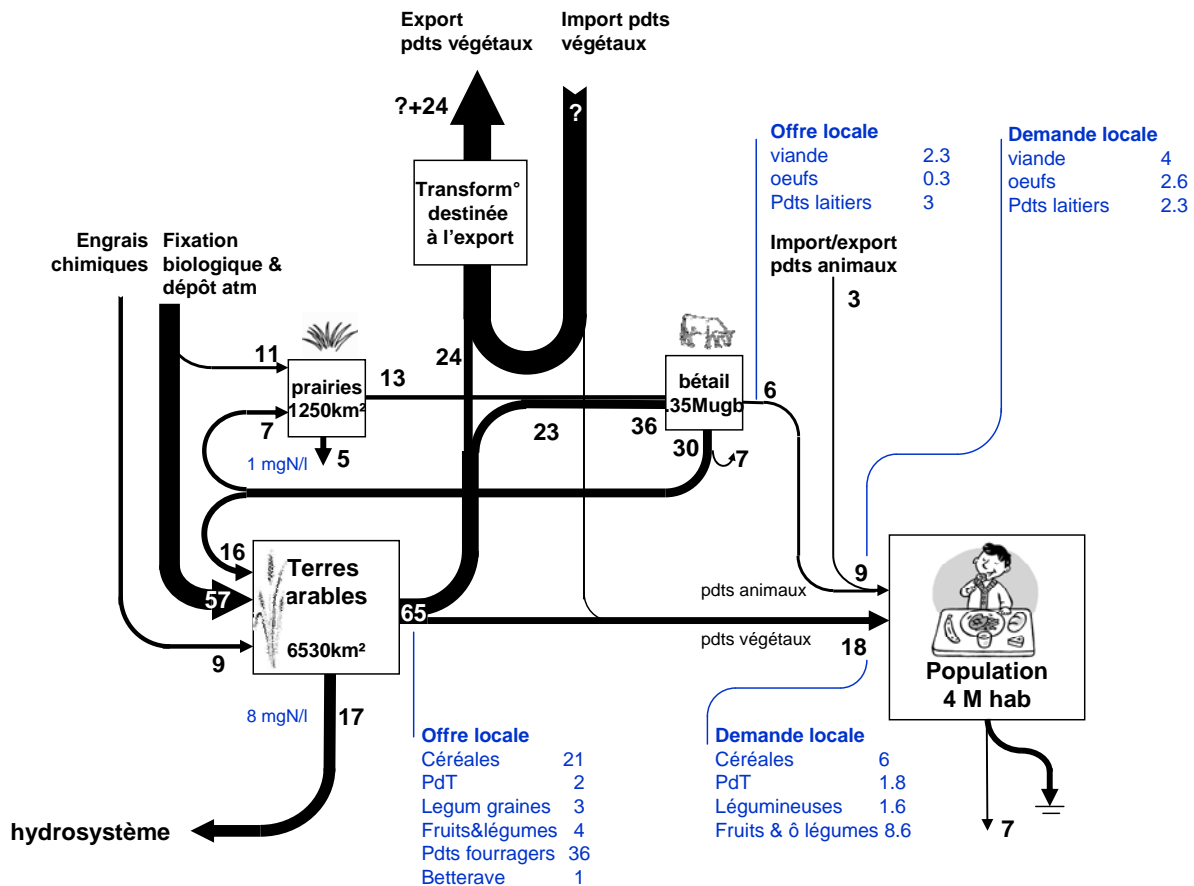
Export pdts végétaux

Import pdts végétaux

?+24

?

Transform° destinée à l'export

Offre locale
| | |
|---|---|
| viande | 2.3 |
| oeufs | 0.3 |
| Pdts laitiers | 3 |

Demande locale
| | |
|---|---|
| viande | 4 |
| oeufs | 2.6 |
| Pdts laitiers | 2.3 |

Engrais chimiques

Fixation biologique & dépôt atm

Import/export pdts animaux

3

11

prairies 1250km²

13

24

bétail .35Mugb

6

7

23

36

30

7

1 mgN/l

5

16

Terres arables

57

65

6530km²

pdts animaux

9

pdts végétaux

18

Population 4 M hab

9

8 mgN/l

17

Offre locale
| | |
|---|---|
| Céréales | 21 |
| PdT | 2 |
| Legum graines | 3 |
| Fruits&légumes | 4 |
| Pdts fourragers | 36 |
| Betterave | 1 |

Demande locale
| | |
|---|---|
| Céréales | 6 |
| PdT | 1.8 |
| Légumineuses | 1.6 |
| Fruits & ô légumes | 8.6 |

hydrosystème

7